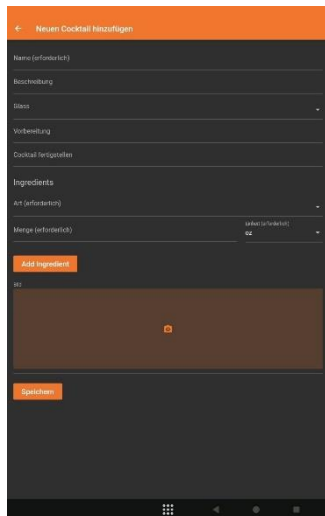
Neuen Cocktail hinzufügen

Name (erforderlich)

Beschreibung

Glass

Vorbereitung

Cocktail fertigstellen

Ingredients

Art (erforderlich)

Menge (erforderlich)

Einheit (erforderlich)
oz

Add Ingredient

Bild

Speichern